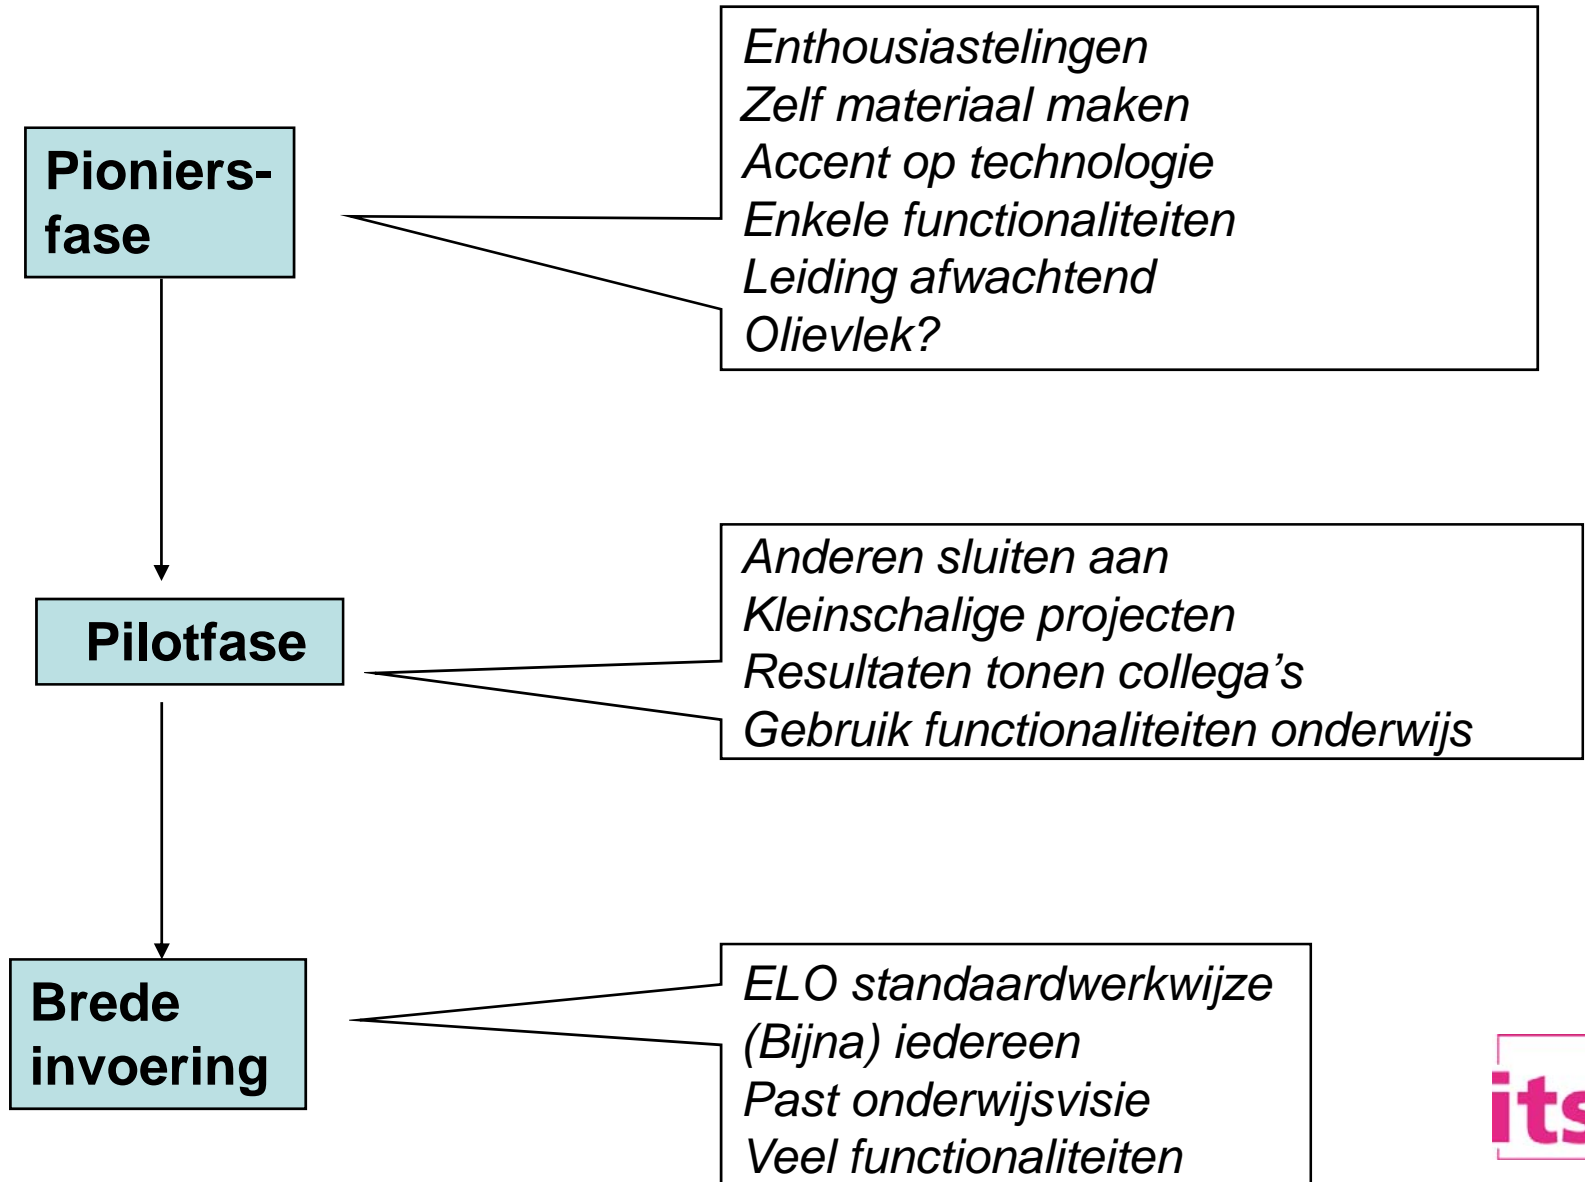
Pioniersfase

Enthousiastelingen
Zelf materiaal maken
Accent op technologie
Enkele functionaliteiten
Leiding afwachtend
Olievlek?

Pilotfase

Anderen sluiten aan
Kleinschalige projecten
Resultaten tonen collega’s
Gebruik functionaliteiten onderwijs

Brede invoering

ELO standaardwerkwijze
(Bijna) iedereen
Past onderwijsvisie
Veel functionaliteiten

its